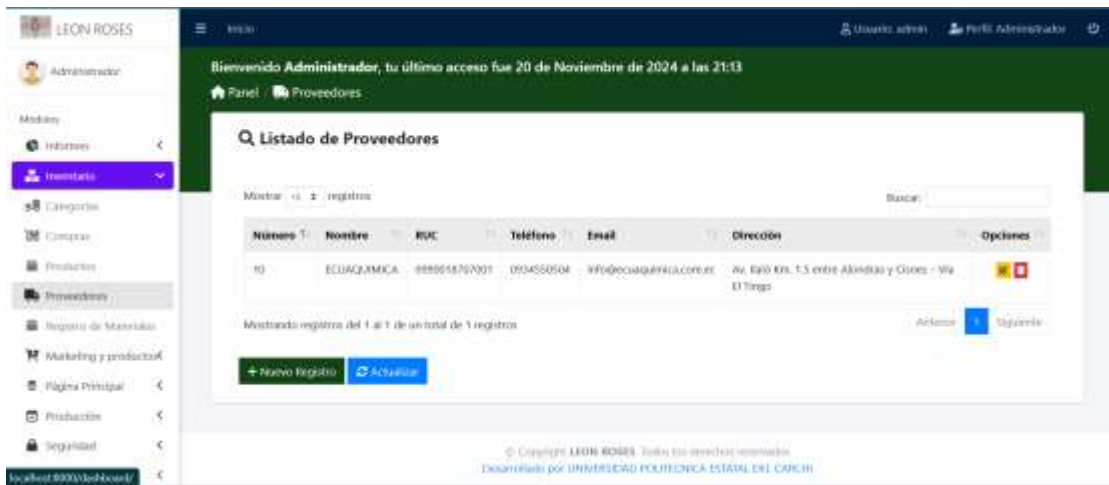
LEON ROSES

Administrador

Módulos

Informes

Inventario

Categorías

Compras

Productos

Proveedores

Registro de Materiales

Marketing y productos

Página Principal

Producción

Seguridad

localhost:8000/dashboard/

Inicio

Usuario: admin

Perfil: Administrador

Bienvenido **Administrador**, tu último acceso fue 20 de Noviembre de 2024 a las 21:13

Panel / Proveedores

Listado de Proveedores

Mostrar 10 registros

Buscar:

| Número | Nombre | RUC | Teléfono | Email | Dirección | Opciones |
|---|---|---|---|---|---|---|
| 10 | ECUAQUIMICA | 0990018707001 | 0934550504 | info@ecuaquimica.com.ec | Av. Baló Km. 1.5 entre Alondras y Clores - Vía El Tingo | |

Mostrando registros del 1 al 1 de un total de 1 registros

Anterior 1 Siguiente

+ Nuevo Registro

Actualizar

© Copyright LEON ROSES Todos los derechos reservados

Desarrollado por UNIVERSIDAD POLITECNICA ESTATAL DEL CARCHI